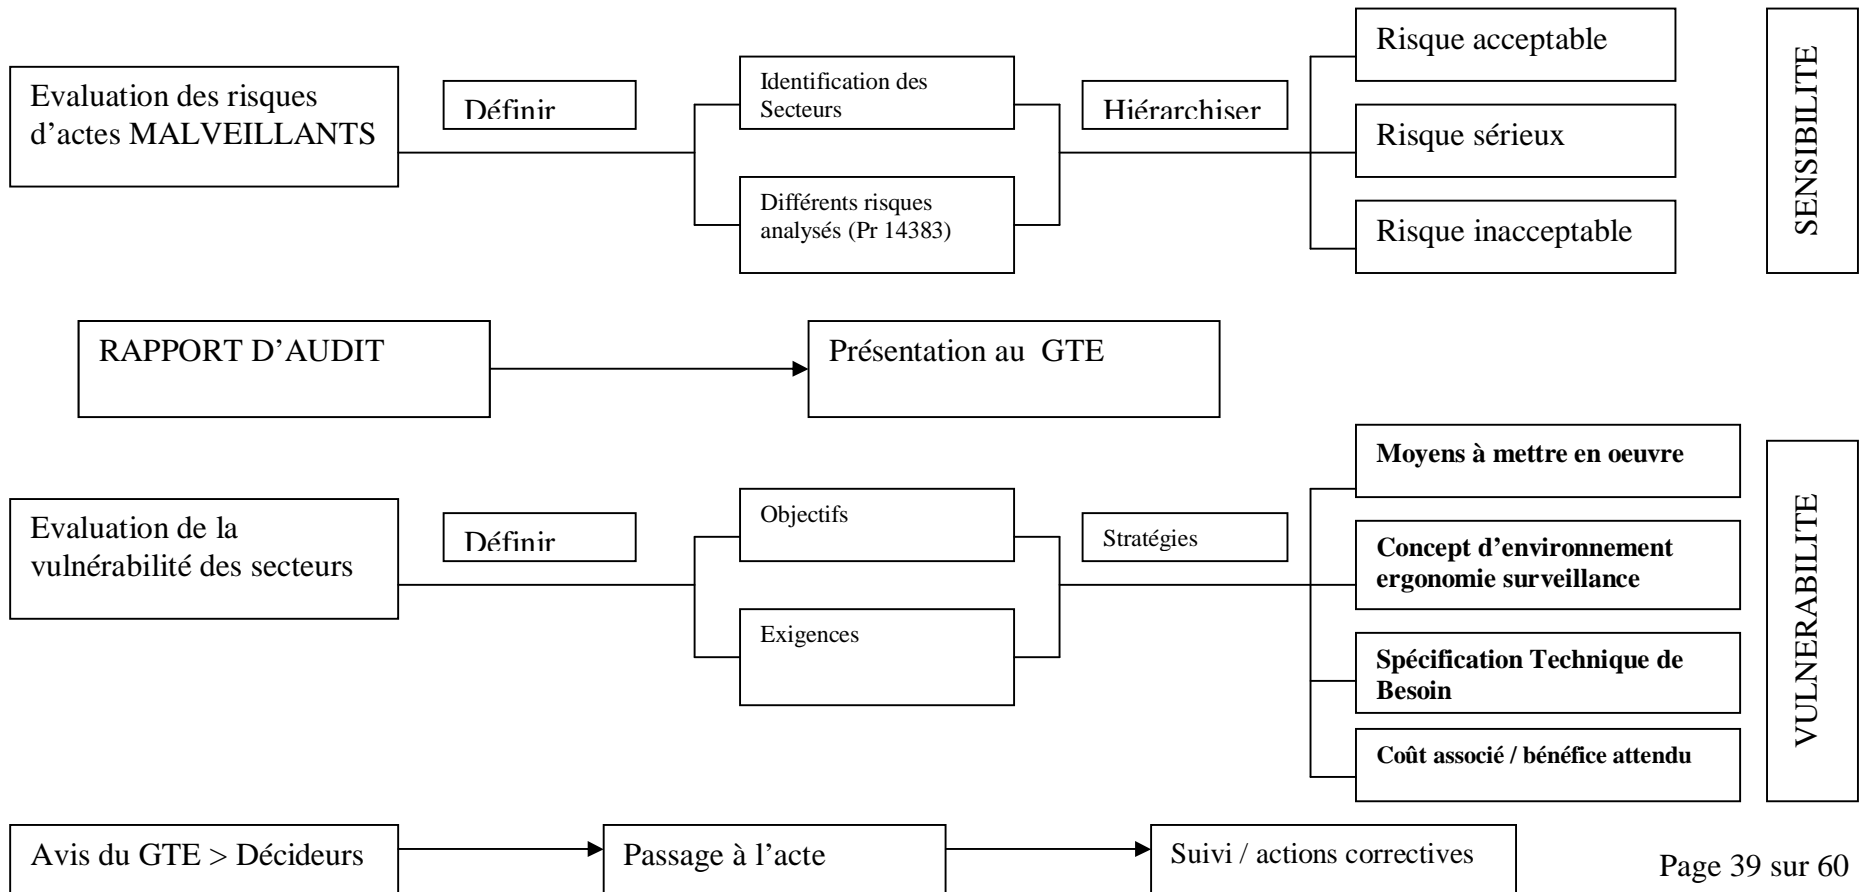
Evaluation des risques d'actes MALVEILLANTS

Définir

Identification des Secteurs

Différents risques analysés (Pr 14383)

Hiérarchiser

Risque acceptable

Risque sérieux

Risque inacceptable

SENSIBILITE

RAPPORT D'AUDIT

Présentation au GTE

Evaluation de la vulnérabilité des secteurs

Définir

Objectifs

Exigences

Stratégies

**Moyens à mettre en oeuvre**

**Concept d'environnement ergonomie surveillance**

**Spécification Technique de Besoin**

**Coût associé / bénéfice attendu**

VULNERABILITE

Avis du GTE > Décideurs

Passage à l'acte

Suivi / actions correctives

Page 39 sur 60